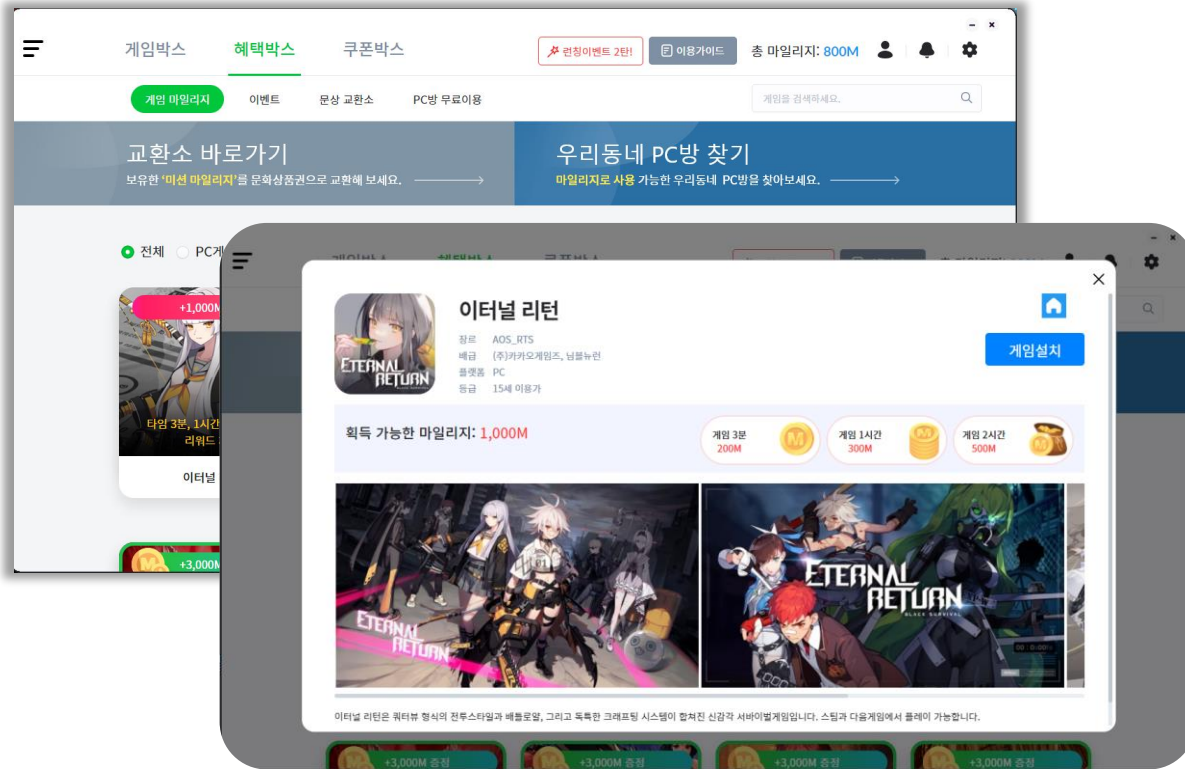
게임박스 혜택박스 쿠폰박스

런칭이벤트 2탄! 이용가이드 총 마일리지: 800M

게임 마일리지 이벤트 문상 교환소 PC방 무료이용

게임을 검색하세요.

교환소 바로가기
보유한 '미션 마일리지'를 문화상품권으로 교환해 보세요.

우리동네 PC방 찾기
마일리지로 사용 가능한 우리동네 PC방을 찾아보세요.

전체 PC게

+1,000M
타임 3분, 1시간
리워드
이터널

+3,000M

이터널 리턴
장르 AOS_RTS
배급 (주)카카오게임즈, 님블뉴런
플랫폼 PC
등급 15세 이용가

게임설치

획득 가능한 마일리지: 1,000M

게임 3분 200M
게임 1시간 300M
게임 2시간 500M

ETERNAL RETURN

ETERNAL RETURN
BLACK SURVIVAL

이터널 리턴은 쿼터뷰 형식의 전투스타일과 배틀로얄, 그리고 독특한 크래프팅 시스템이 합쳐진 신감각 서바이벌게임입니다. 스팀과 다음게임에서 플레이 가능합니다.

+3,000M 증정 +3,000M 증정 +3,000M 증정 +3,000M 증정